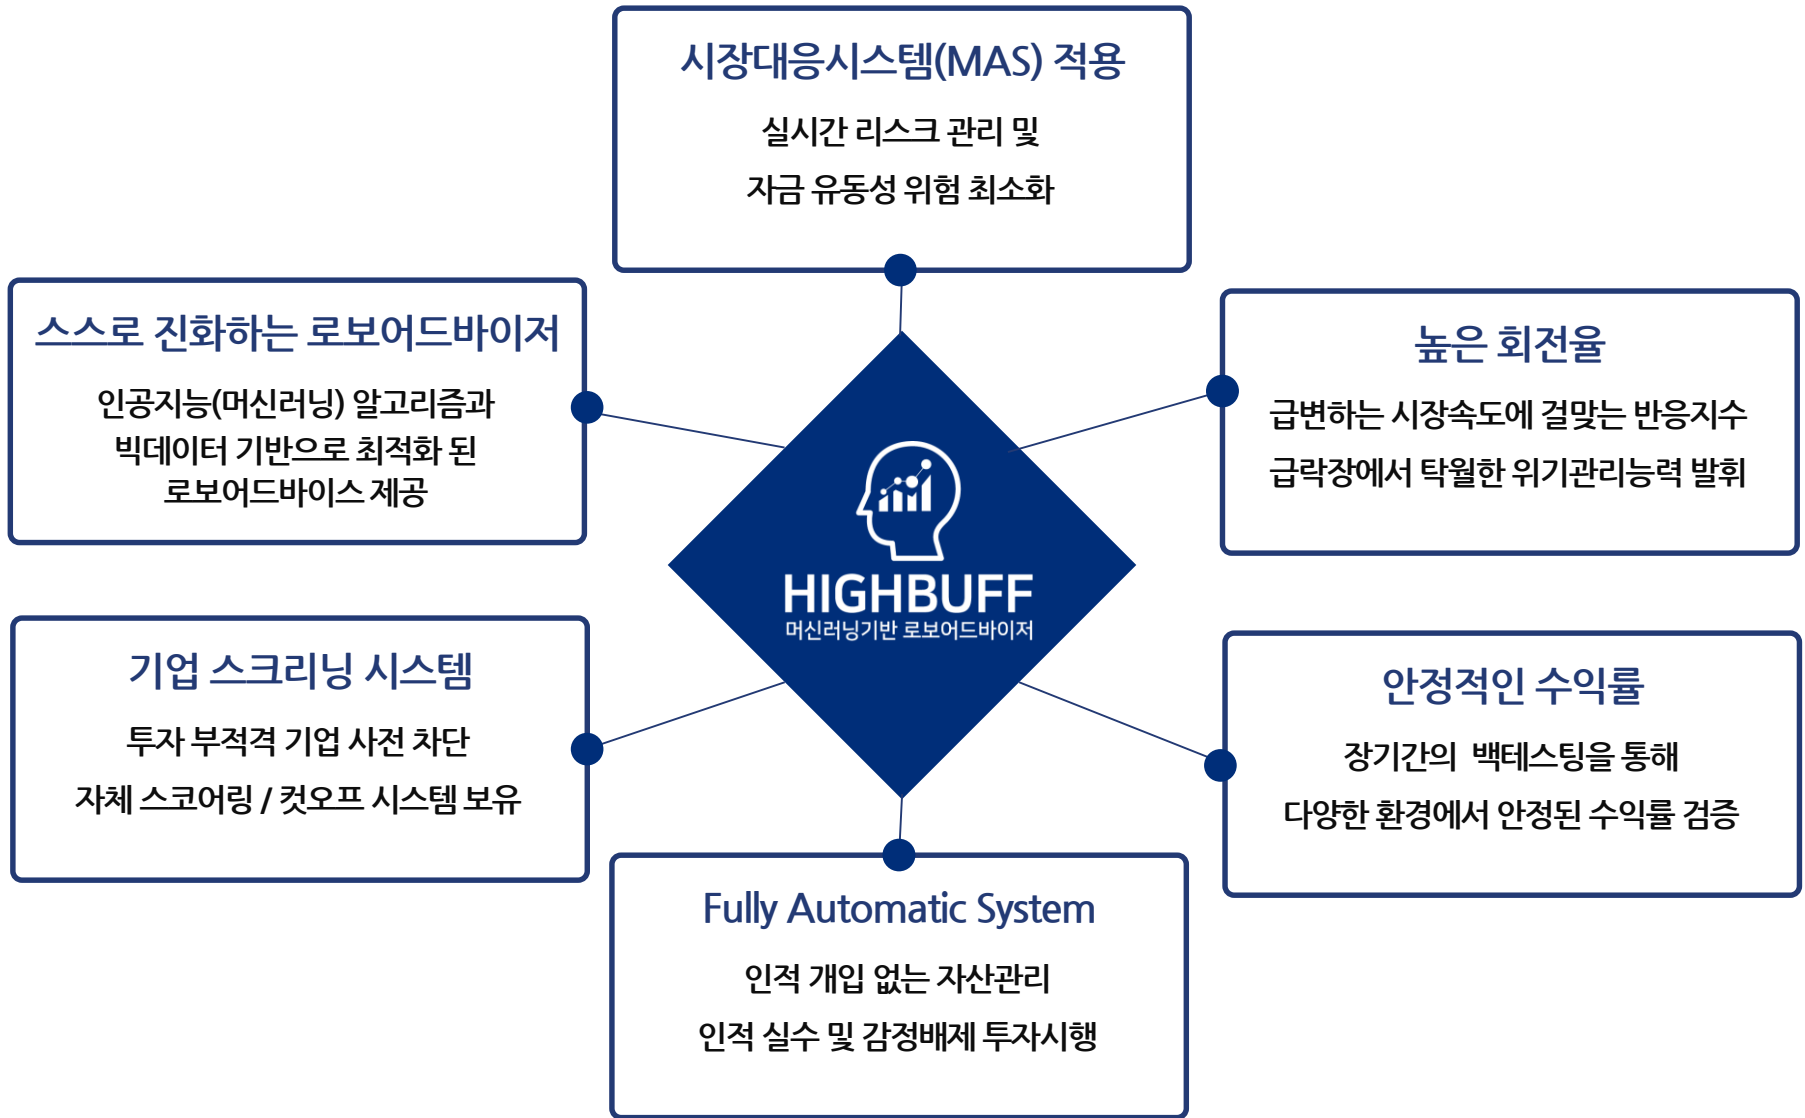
시장대응시스템(MAS) 적용

실시간 리스크 관리 및

자금 유동성 위험 최소화

스스로 진화하는 로보어드바이저

인공지능(머신러닝) 알고리즘과 빅데이터 기반으로 최적화 된 로보어드바이스 제공

높은 회전율

급변하는 시장속도에 걸맞는 반응지수

급락장에서 탁월한 위기관리능력 발휘

HIGHBUFF

머신러닝기반 로보어드바이저

기업 스크리닝 시스템

투자 부적격 기업 사전 차단

자체 스코어링 / 컷오프 시스템 보유

안정적인 수익률

장기간의 백테스팅을 통해

다양한 환경에서 안정된 수익률 검증

Fully Automatic System

인적 개입 없는 자산관리

인적 실수 및 감정배제 투자시행